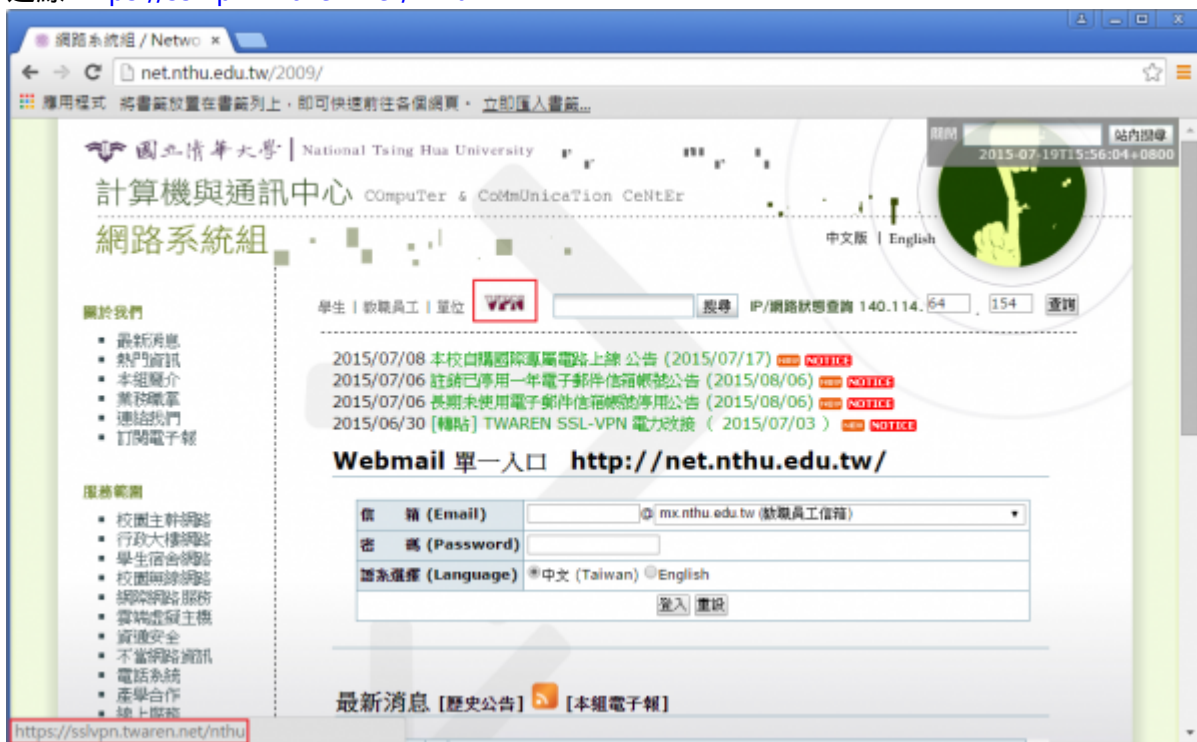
網路系統組 / Netwo ×

net.nthu.edu.tw/2009/

應用程式 將書籤放置在書籤列上，即可快速前往各個網頁。 立即匯入書籤...

國立清華大學 | National Tsing Hua University

計算機與通訊中心 COmpuTer & CoMmUnicaTion CeNtEr

網路系統組

站內搜尋

2015-07-19T15:56:04+0800

中文版 | English

關於我們
- 最新消息
- 熱門資訊
- 本組簡介
- 業務職掌
- 連絡我們
- 訂閱電子報

服務範圍
- 校園主幹網路
- 行政大樓網路
- 學生宿舍網路
- 校園無線網路
- 網際網路服務
- 雲端虛擬主機
- 資通安全
- 不當網路資訊
- 電話系統
- 產學合作
- 線上服務

學生 | 教職員工 | 單位 VPN 搜尋 IP/網路狀態查詢 140.114. 64 . 154 查詢

2015/07/08 本校自購國際專屬電路上線 公告 (2015/07/17) NEW NOTICE
2015/07/06 註銷已停用一年電子郵件信箱帳號公告 (2015/08/06) NEW NOTICE
2015/07/06 長期未使用電子郵件信箱帳號停用公告 (2015/08/06) NEW NOTICE
2015/06/30 [轉貼] TWAREN SSL-VPN 電力改接 ( 2015/07/03 ) NEW NOTICE

Webmail 單一入口 http://net.nthu.edu.tw/

| 信 箱 (Email) | @ mx.nthu.edu.tw (教職員工信箱) |
|---|---|
| 密 碼 (Password) | |
| 語系選擇 (Language) | 中文 (Taiwan) English |
| | 登入 重設 |

最新消息 [歷史公告] [本組電子報]

https://sslvpn.twaren.net/nthu